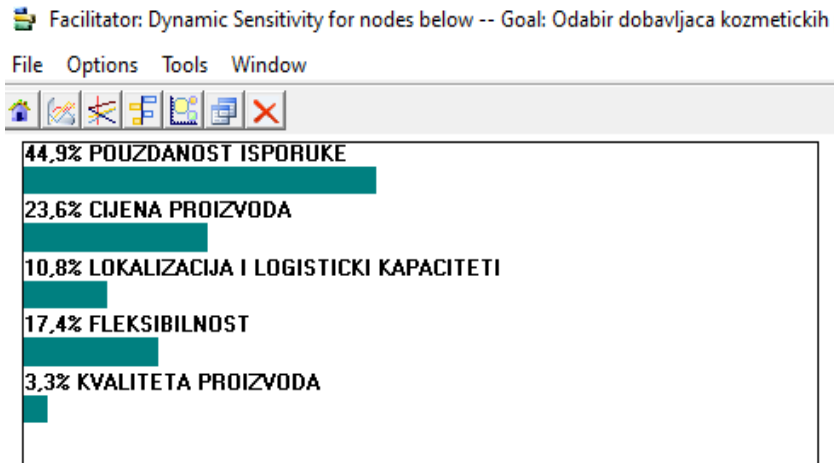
Facilitator: Dynamic Sensitivity for nodes below -- Goal: Odabir dobavljaca kozmetickih

File Options Tools Window

44,9% POUZDANOST ISPORUKE

23,6% CIJENA PROIZVODA

10,8% LOKALIZACIJA I LOGISTICKI KAPACITETI

17,4% FLEKSIBILNOST

3,3% KVALITETA PROIZVODA